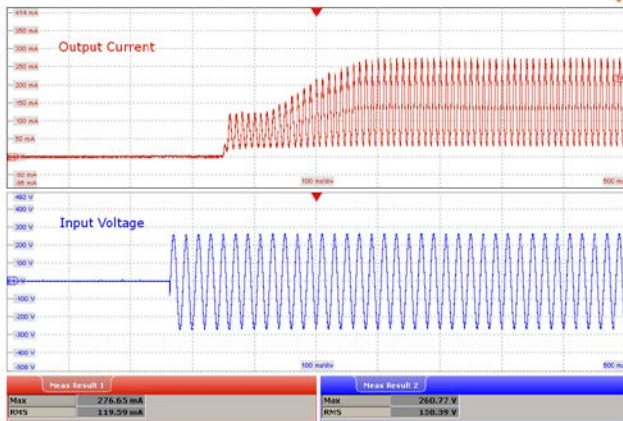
Output Current

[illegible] mA
350 mA
300 mA
250 mA
200 mA
150 mA
100 mA
50 mA
-50 mA
-98 mA

100 ms/div
600 ms

Input Voltage

492 V
400 V
300 V
200 V
100 V
0 V
-100 V
-200 V
-300 V
-400 V
-508 V

100 ms/div
600 ms

Meas Result 1
Max 276.65 mA
RMS 119.59 mA

Meas Result 2
Max 260.77 V
RMS 158.39 V